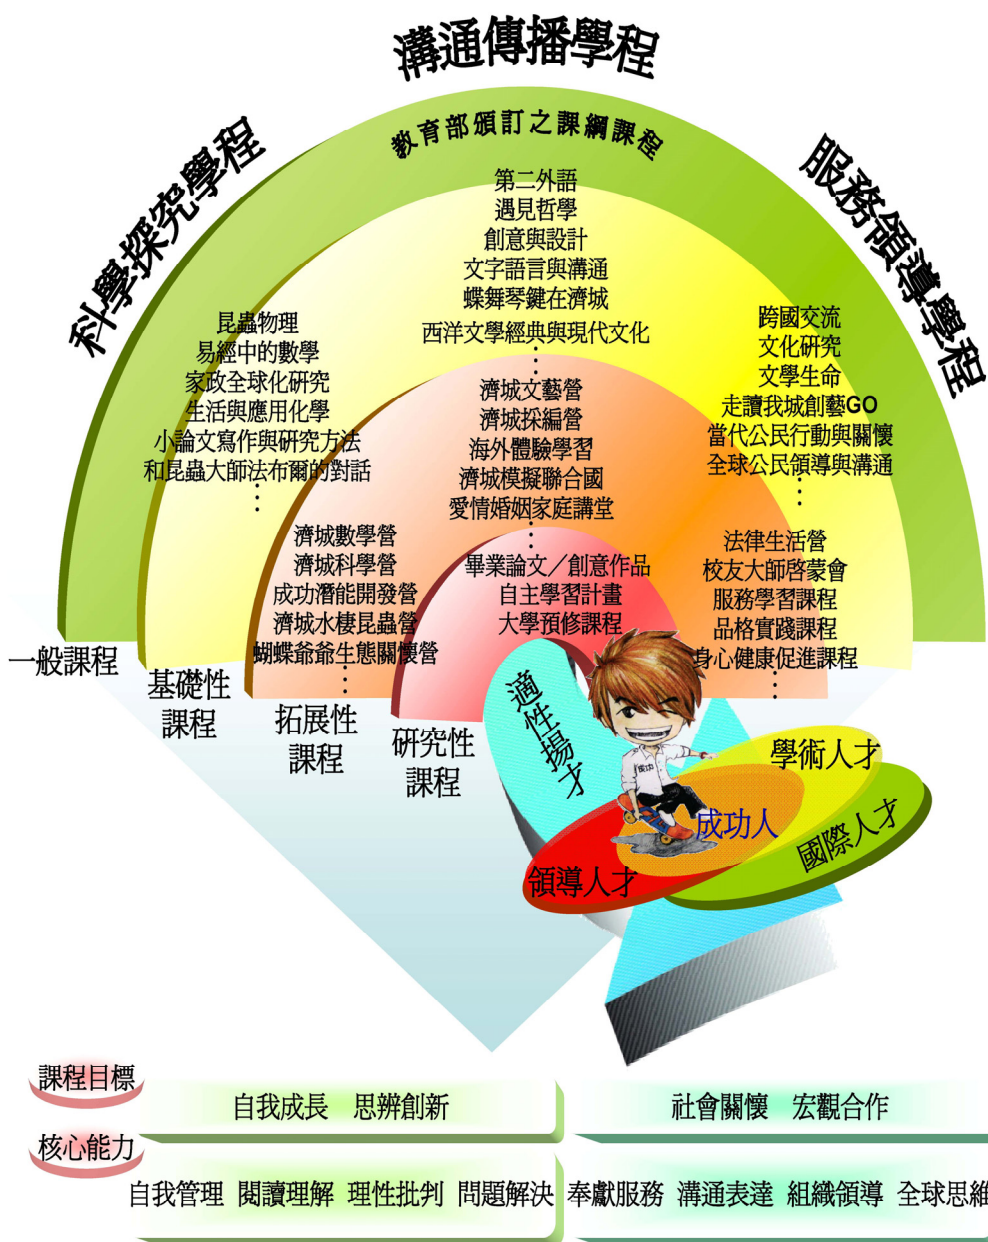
溝通傳播學程

科學探究學程

服務領導學程

教育部頒訂之課綱課程

第二外語
遇見哲學
創意與設計
文字語言與溝通
蝶舞琴鍵在濟城
西洋文學經典與現代文化

昆蟲物理
易經中的數學
家政全球化研究
生活與應用化學
小論文寫作與研究方法
和昆蟲大師法布爾的對話

跨國交流
文化研究
文學生命
走讀我城創藝GO
當代公民行動與關懷
全球公民領導與溝通

濟城文藝營
濟城採編營
海外體驗學習
濟城模擬聯合國
愛情婚姻家庭講堂

濟城數學營
濟城科學營
成功潛能開發營
濟城水棲昆蟲營
蝴蝶爺爺生態關懷營

法律生活營
校友大師啟蒙會
服務學習課程
品格實踐課程
身心健康促進課程

畢業論文／創意作品
自主學習計畫
大學預修課程

一般課程

基礎性課程

拓展性課程

研究性課程

適性揚才

學術人才

成功人

國際人才

領導人才

課程目標

自我成長　思辨創新

社會關懷　宏觀合作

核心能力

自我管理　閱讀理解　理性批判　問題解決　奉獻服務　溝通表達　組織領導　全球思維